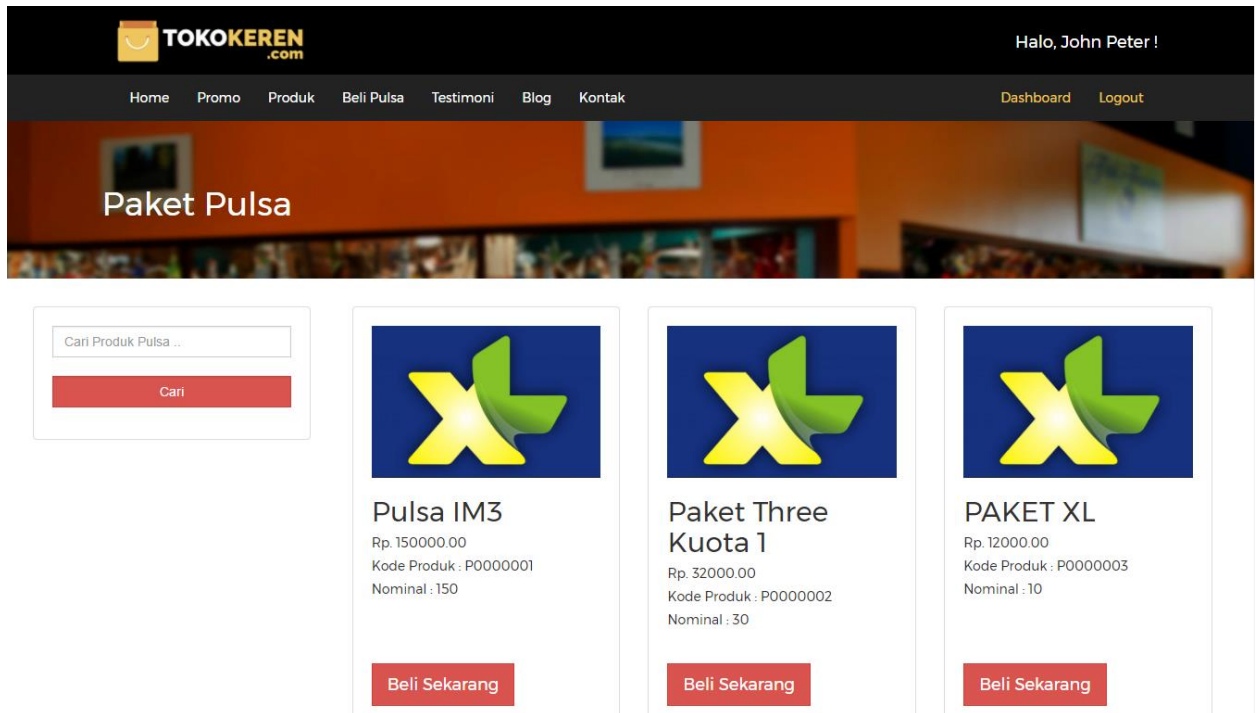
TOKOKEREN
.com

Halo, John Peter !

Home Promo Produk Beli Pulsa Testimoni Blog Kontak

Dashboard Logout

Paket Pulsa

Cari Produk Pulsa ..

Cari

Pulsa IM3
Rp. 150000.00
Kode Produk : P0000001
Nominal : 150

Beli Sekarang

Paket Three Kuota 1
Rp. 32000.00
Kode Produk : P0000002
Nominal : 30

Beli Sekarang

PAKET XL
Rp. 12000.00
Kode Produk : P0000003
Nominal : 10

Beli Sekarang